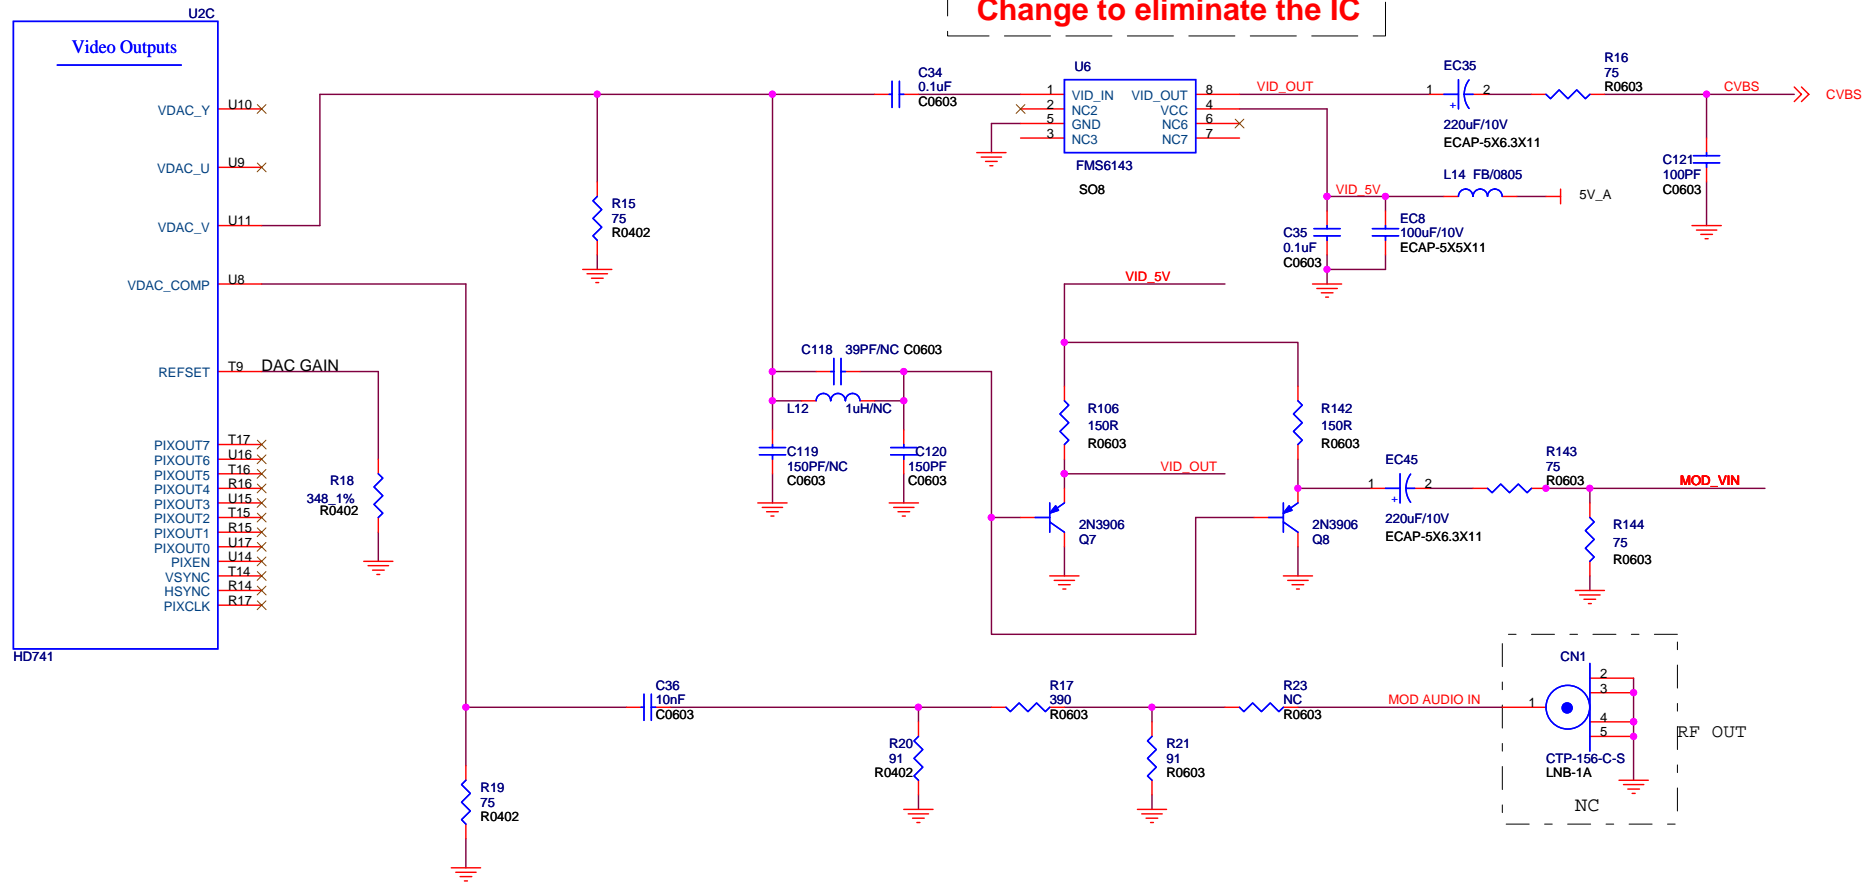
Change to eliminate the IC

U2C
Video Outputs
VDAC_Y U10
VDAC_U U9
VDAC_V U11
VDAC_COMP U8
REFSET T9 DAC GAIN
PIXOUT7 T17
PIXOUT6 U16
PIXOUT5 T16
PIXOUT4 R16
PIXOUT3 U15
PIXOUT2 T15
PIXOUT1 R15
PIXOUT0 U17
PIXEN U14
VSYNC T14
HSYNC R14
PIXCLK R17
HD741

R15 75 R0402
R18 348_1% R0402
C34 0.1uF C0603
U6
1 VID_IN
2 NC2
5 GND
3 NC3
VID_OUT 8
VCC 4
NC6 6
NC7 7
FMS6143
SO8
VID_OUT
EC35
1 2
220uF/10V
ECAP-5X6.3X11
R16 75 R0603
CVBS
CVBS
C121 100PF C0603
VID_5V
L14 FB/0805
5V_A
C35 0.1uF C0603
EC8 100uF/10V ECAP-5X5X11
VID_5V
C118 39PF/NC C0603
L12 1uH/NC
C119 150PF/NC C0603
C120 150PF C0603
R106 150R R0603
R142 150R R0603
VID_OUT
2N3906 Q7
2N3906 Q8
EC45
1 2
220uF/10V
ECAP-5X6.3X11
R143 75 R0603
MOD_VIN
R144 75 R0603
C36 10nF C0603
R17 390 R0603
R23 NC R0603
MOD AUDIO IN
CN1
2
3
1
4
5
CTP-156-C-S
LNB-1A
RF OUT
NC
R20 91 R0402
R21 91 R0603
R19 75 R0402